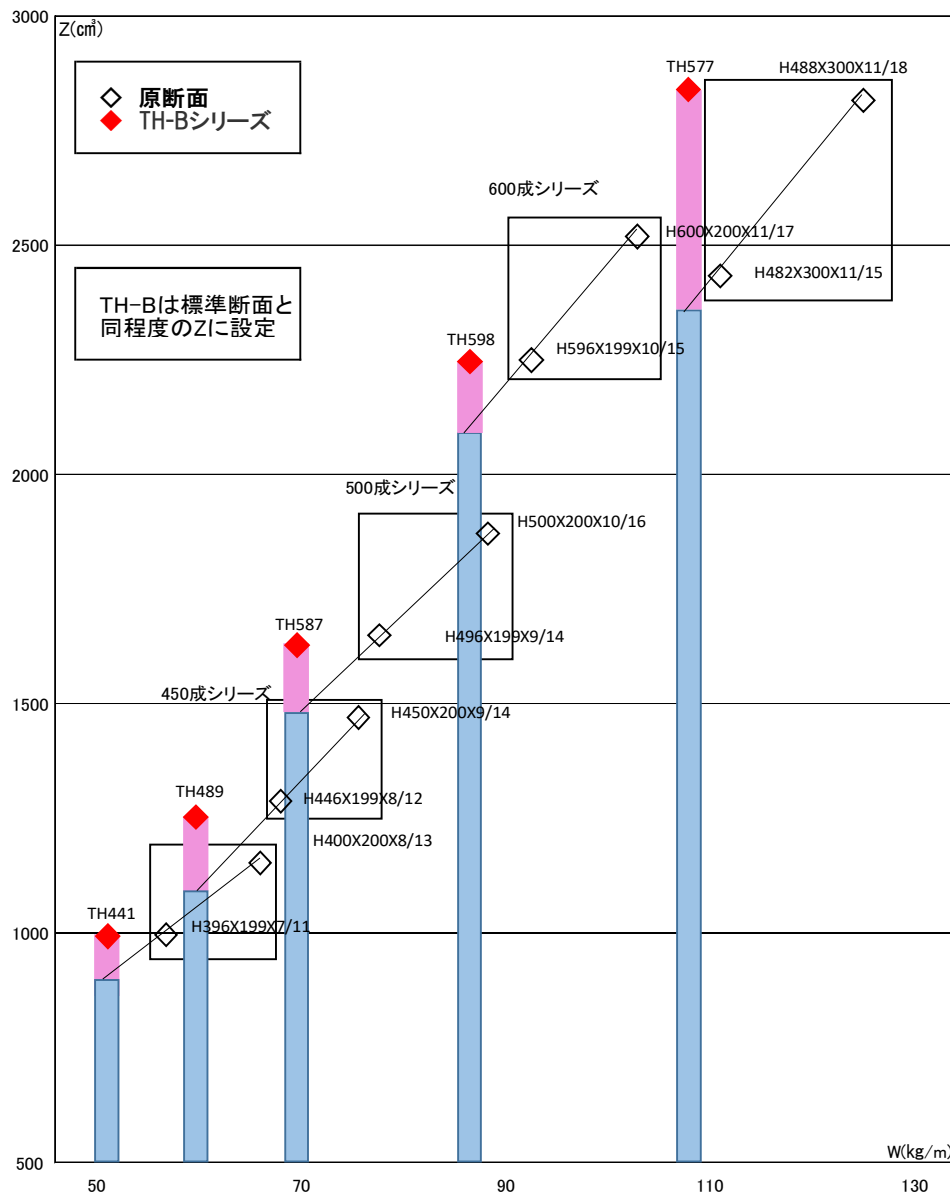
Z(㎤)

3000

◇ 原断面
◆ TH-Bシリーズ

TH577

H488X300X11/18

600成シリーズ

H600X200X11/17

2500

H482X300X11/15

TH-Bは標準断面と同程度のZに設定

TH598

H596X199X10/15

2000

500成シリーズ

H500X200X10/16

TH587

H496X199X9/14

450成シリーズ

1500

H450X200X9/14

TH489

H446X199X8/12

H400X200X8/13

TH441

H396X199X7/11

1000

500

W(kg/m)

50

70

90

110

130